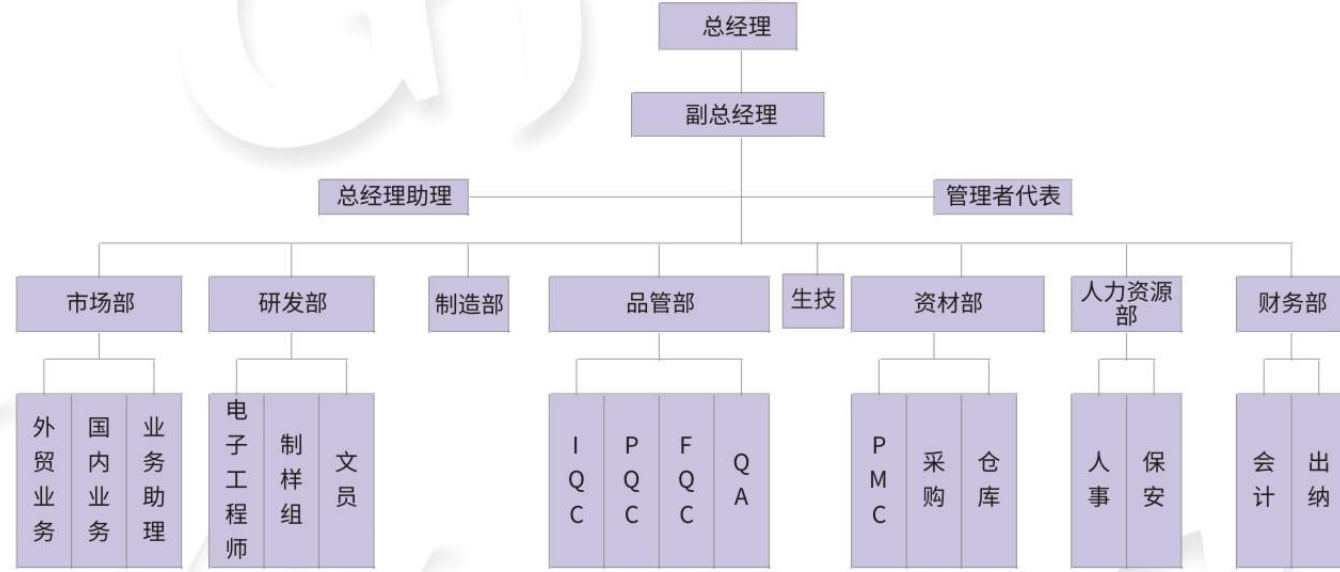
总经理

副总经理

总经理助理

管理者代表

市场部

研发部

制造部

品管部

生技

资材部

人力资源部

财务部

外贸业务

国内业务

业务助理

电子工程师

制样组

文员

IQC

PQC

FQC

QA

PMC

采购

仓库

人事

保安

会计

出纳